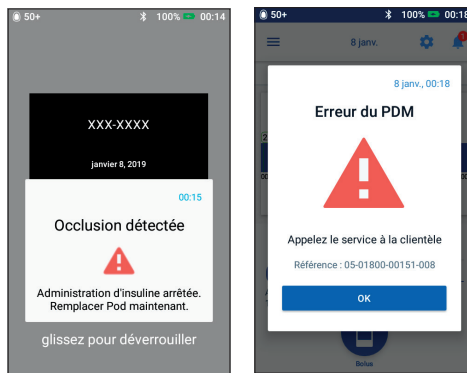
50+ 100% 00:14

XXX-XXXX

janvier 8, 2019

00:15

Occlusion détectée

Administration d'insuline arrêtée. Remplacer Pod maintenant.

glissez pour déverrouiller

50+ 100% 00:18

8 janv.

8 janv., 00:18

Erreur du PDM

Appelez le service à la clientèle

Référence : 05-01800-00151-008

OK

Bolus